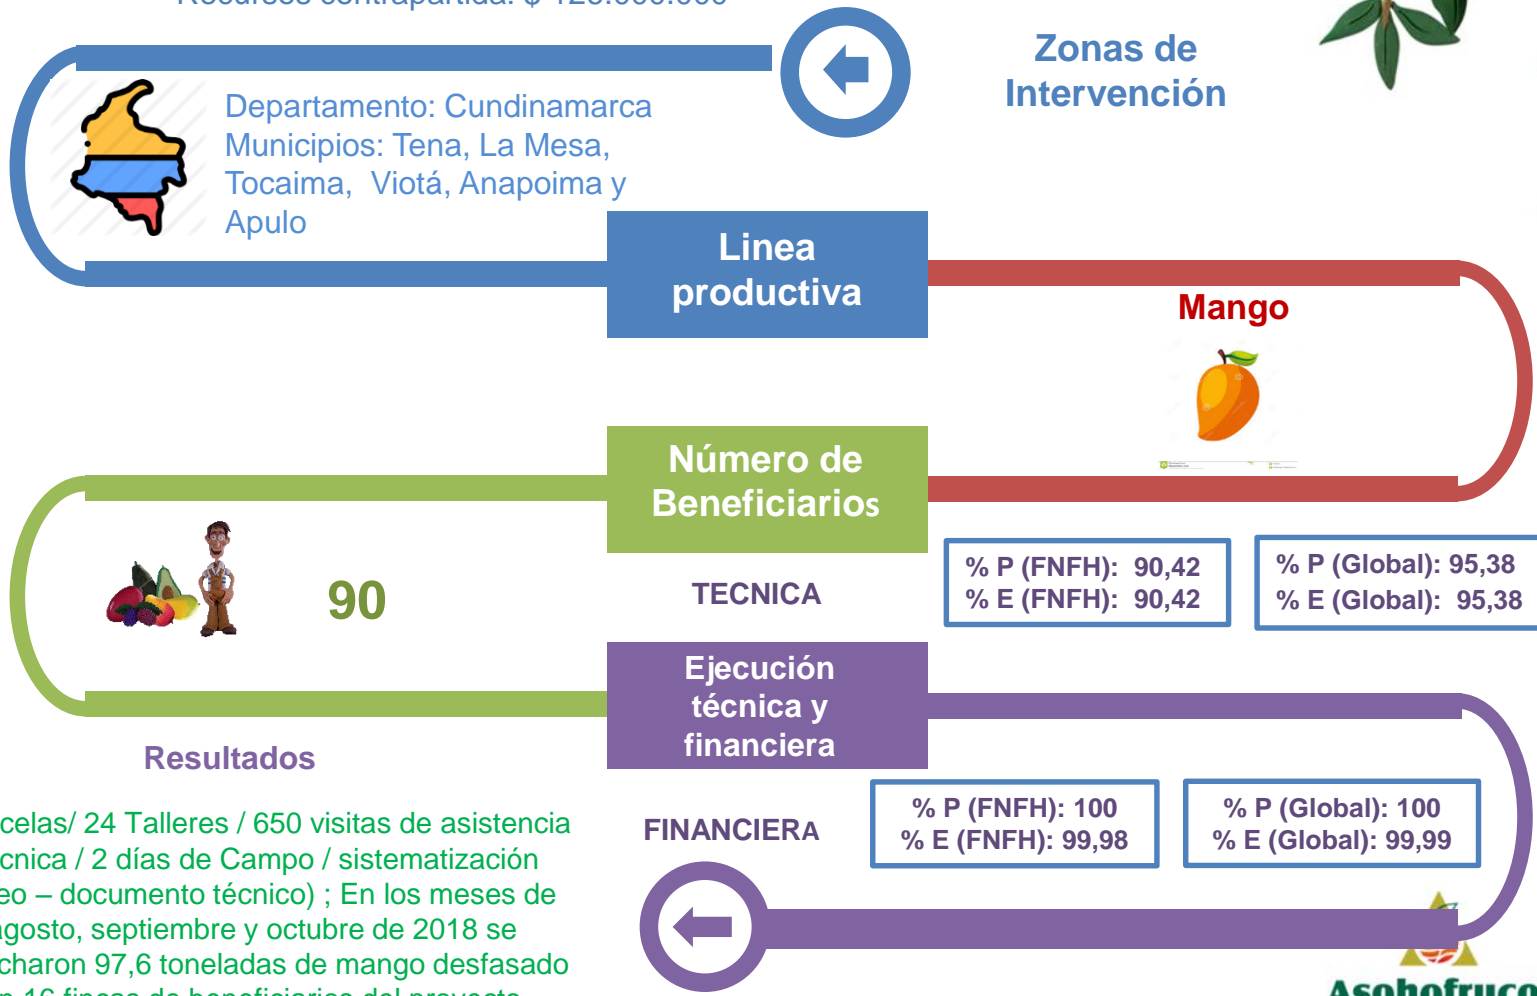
Zonas de Intervención

Departamento: Cundinamarca
Municipios: Tena, La Mesa, Tocaima, Viotá, Anapoima y Apulo

Linea productiva

Mango

Número de Beneficiarios

90

TECNICA

% P (FNFH): 90,42
% E (FNFH): 90,42

% P (Global): 95,38
% E (Global): 95,38

Ejecución técnica y financiera

Resultados

FINANCIERA

% P (FNFH): 100
% E (FNFH): 99,98

% P (Global): 100
% E (Global): 99,99

celas/ 24 Talleres / 650 visitas de asistencia cnica / 2 días de Campo / sistematización eo – documento técnico) ; En los meses de agosto, septiembre y octubre de 2018 se charon 97,6 toneladas de mango desfasado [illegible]

Asohofruco